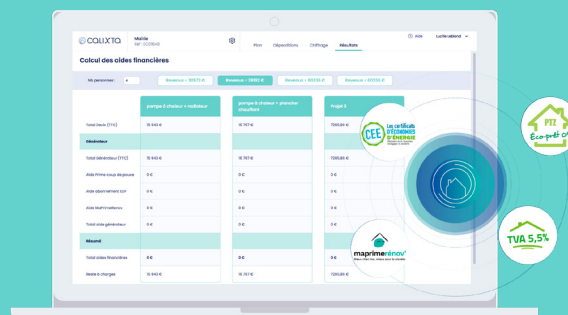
CALIXTA

Maille
Réf : 0001848

Plan Déperditions Chiffrage Résultats

Aide Lucile Leblond

Calcul des aides financières

Nb personnes : 4

Revenus < 30 571 €   Revenus < 39 190 €   Revenus < 60 019 €   Revenus > 60 019 €

| | pompe à chaleur + radiateur | pompe à chaleur + plancher chauffant | Poêle 3 |
|---|---|---|---|
| Total Devis (TTC) | 15 943 € | 18 767 € | 7 200,88 € |
| Générateur | | | |
| Total Générateur (TTC) | 15 943 € | 18 767 € | 7 200,88 € |
| Aide Prime coup de pouce | 0 € | 0 € | 0 € |
| Aide abonnement EDF | 0 € | 0 € | 0 € |
| Aide MaPrimeRenov | 0 € | 0 € | 0 € |
| Total aide générateur | 0 € | 0 € | 0 € |
| Résumé | | | |
| Total aides financières | 0 € | 0 € | 0 € |
| Reste à charges | 15 943 € | 18 767 € | 7 200,88 € |

CEE Les certificats d'ÉCONOMIES D'ÉNERGIE

PTZ Éco-prêt

TVA 5,5%

maprimerénov'